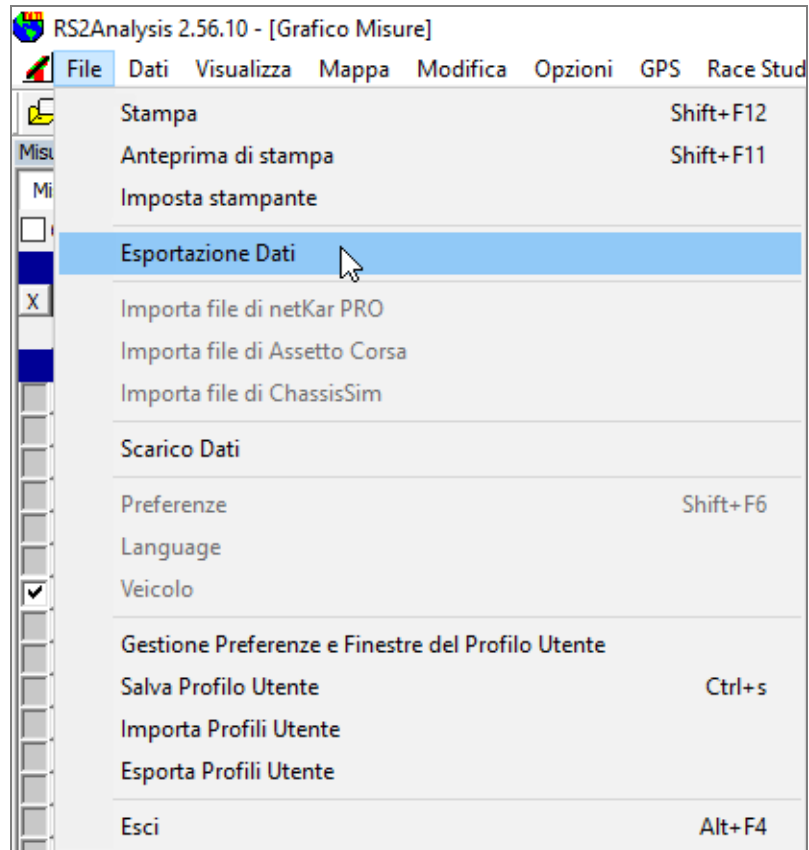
RS2Analysis 2.56.10 - [Grafico Misure]

File Dati Visualizza Mappa Modifica Opzioni GPS Race Stud

Misu

Mi

X

Stampa Shift+F12
Anteprima di stampa Shift+F11
Imposta stampante

Esportazione Dati

Importa file di netKar PRO
Importa file di Assetto Corsa
Importa file di ChassisSim

Scarico Dati

Preferenze Shift+F6
Language
Veicolo

Gestione Preferenze e Finestre del Profilo Utente
Salva Profilo Utente Ctrl+s
Importa Profili Utente
Esporta Profili Utente

Esci Alt+F4